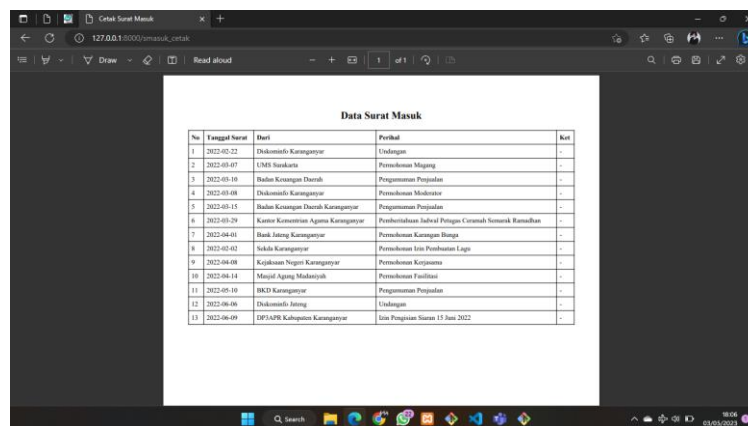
Cetak Surat Masuk

127.0.0.1:8000/smasuk_cetak

Draw

Read aloud

1 of 1

Data Surat Masuk

| No | Tanggal Surat | Dari | Perihal | Ket |
|---|---|---|---|---|
| 1 | 2022-02-22 | Diskominfo Karanganyar | Undangan | - |
| 2 | 2022-03-07 | UMS Surakarta | Permohonan Magang | - |
| 3 | 2022-03-10 | Badan Keuangan Daerah | Pengumuman Penjualan | - |
| 4 | 2022-03-08 | Diskominfo Karanganyar | Permohonan Moderator | - |
| 5 | 2022-03-15 | Badan Keuangan Daerah Karanganyar | Pengumuman Penjualan | - |
| 6 | 2022-03-29 | Kantor Kementrian Agama Karanganyar | Pemberitahuan Jadwal Petugas Ceramah Semarak Ramadhan | - |
| 7 | 2022-04-01 | Bank Jateng Karanganyar | Permohonan Karangan Bunga | - |
| 8 | 2022-02-02 | Sekda Karanganyar | Permohonan Izin Pembuatan Lagu | - |
| 9 | 2022-04-08 | Kejaksaan Negeri Karanganyar | Permohonan Kerjasama | - |
| 10 | 2022-04-14 | Masjid Agung Madaniyah | Permohonan Fasilitasi | - |
| 11 | 2022-05-10 | BKD Karanganyar | Pengumuman Penjualan | - |
| 12 | 2022-06-06 | Diskominfo Jateng | Undangan | - |
| 13 | 2022-06-09 | DP3APR Kabupaten Karanganyar | Izin Pengisian Siaran 15 Juni 2022 | - |

Search

18:06
03/05/2023